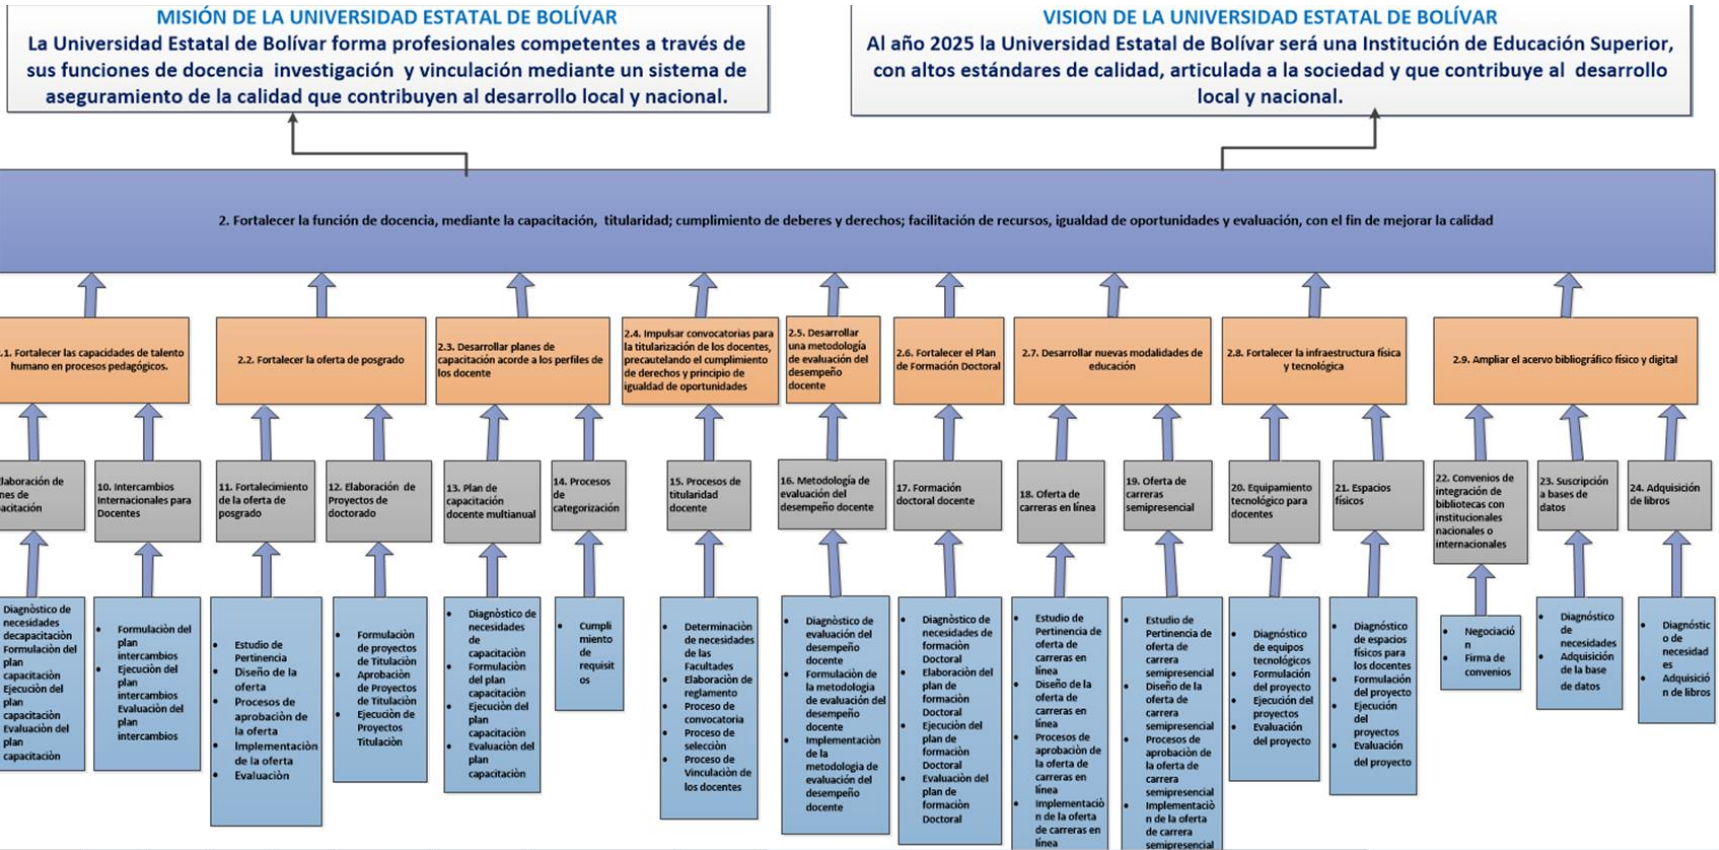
MISIÓN DE LA UNIVERSIDAD ESTATAL DE BOLÍVAR
La Universidad Estatal de Bolívar forma profesionales competentes a través de sus funciones de docencia investigación y vinculación mediante un sistema de aseguramiento de la calidad que contribuyen al desarrollo local y nacional.

VISION DE LA UNIVERSIDAD ESTATAL DE BOLÍVAR
Al año 2025 la Universidad Estatal de Bolívar será una Institución de Educación Superior, con altos estándares de calidad, articulada a la sociedad y que contribuye al desarrollo local y nacional.

2. Fortalecer la función de docencia, mediante la capacitación, titularidad; cumplimiento de deberes y derechos; facilitación de recursos, igualdad de oportunidades y evaluación, con el fin de mejorar la calidad

.1. Fortalecer las capacidades de talento humano en procesos pedagógicos.

2.2. Fortalecer la oferta de posgrado

2.3. Desarrollar planes de capacitación acorde a los perfiles de los docente

2.4. Impulsar convocatorias para la titularización de los docentes, precautelando el cumplimiento de derechos y principio de igualdad de oportunidades

2.5. Desarrollar una metodología de evaluación del desempeño docente

2.6. Fortalecer el Plan de Formación Doctoral

2.7. Desarrollar nuevas modalidades de educación

2.8. Fortalecer la infraestructura física y tecnológica

2.9. Ampliar el acervo bibliográfico físico y digital

laboración de nes de acitación

10. Intercambios Internacionales para Docentes

11. Fortalecimiento de la oferta de posgrado

12. Elaboración de Proyectos de doctorado

13. Plan de capacitación docente multianual

14. Procesos de categorización

15. Procesos de titularidad docente

16. Metodología de evaluación del desempeño docente

17. Formación doctoral docente

18. Oferta de carreras en línea

19. Oferta de carreras semipresencial

20. Equipamiento tecnológico para docentes

21. Espacios físicos

22. Convenios de integración de bibliotecas con institucionales nacionales o internacionales

23. Suscripción a bases de datos

24. Adquisición de libros

Diagnóstico de necesidades decapacitación Formulación del plan capacitación Ejecución del plan capacitación Evaluación del plan capacitación

• Formulación del plan intercambios
• Ejecución del plan intercambios
• Evaluación del plan intercambios

• Estudio de Pertinencia
• Diseño de la oferta
• Procesos de aprobación de la oferta
• Implementación de la oferta
• Evaluación

• Formulación de proyectos de Titulación
• Aprobación de Proyectos de Titulación
• Ejecución de Proyectos Titulación

• Diagnóstico de necesidades de capacitación
• Formulación del plan capacitación
• Ejecución del plan capacitación
• Evaluación del plan capacitación

• Cumplimiento de requisitos

• Determinación de necesidades de las Facultades
• Elaboración de reglamento
• Proceso de convocatoria
• Proceso de selección
• Proceso de Vinculación de los docentes

• Diagnóstico de evaluación del desempeño docente
• Formulación de la metodología de evaluación del desempeño docente
• Implementación de la metodología de evaluación del desempeño docente

• Diagnóstico de necesidades de formación Doctoral
• Elaboración del plan de formación Doctoral
• Ejecución del plan de formación Doctoral
• Evaluación del plan de formación Doctoral

• Estudio de Pertinencia de oferta de carreras en línea
• Diseño de la oferta de carreras en línea
• Procesos de aprobación de la oferta de carreras en línea
• Implementación de la oferta de carreras en línea

• Estudio de Pertinencia de oferta de carrera semipresencial
• Diseño de la oferta de carrera semipresencial
• Procesos de aprobación de la oferta de carrera semipresencial
• Implementación de la oferta de carrera semipresencial

• Diagnóstico de equipos tecnológicos
• Formulación del proyecto
• Ejecución del proyectos
• Evaluación del proyecto

• Diagnóstico de espacios físicos para los docentes
• Formulación del proyecto
• Ejecución del proyectos
• Evaluación del proyecto

• Negociación
• Firma de convenios

• Diagnóstico de necesidades
• Adquisición de la base de datos

• Diagnóstico de necesidades
• Adquisición de libros